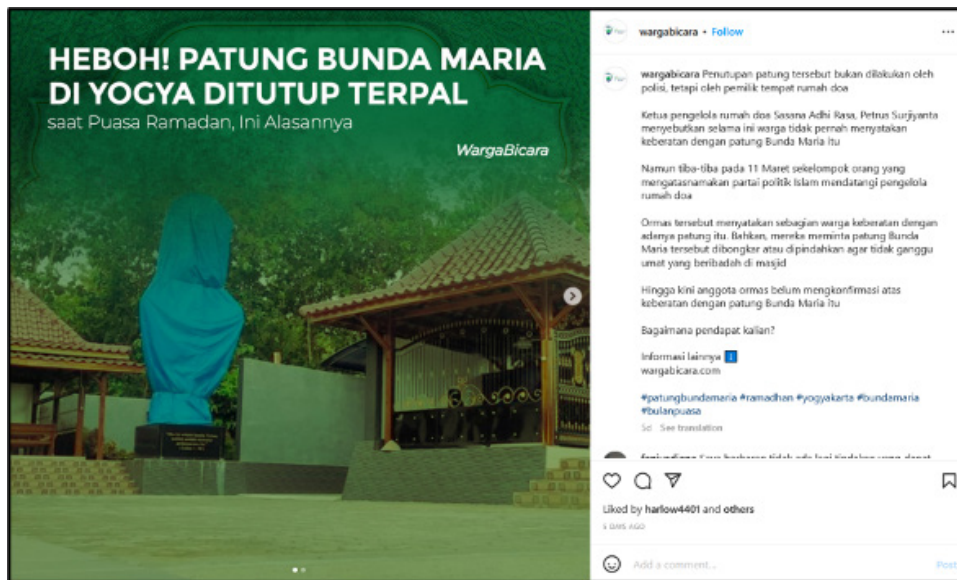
HEBOH! PATUNG BUNDA MARIA DI YOGYA DITUTUP TERPAL

saat Puasa Ramadan, Ini Alasannya

WargaBicara

wargabicara • Follow

wargabicara Penutupan patung tersebut bukan dilakukan oleh polisi, tetapi oleh pemilik tempat rumah doa

Ketua pengelola rumah doa Sasana Adhi Rasa, Petrus Surjiyanta menyebutkan selama ini warga tidak pernah menyatakan keberatan dengan patung Bunda Maria itu

Namun tiba-tiba pada 11 Maret sekelompok orang yang mengatasnamakan partai politik Islam mendatangi pengelola rumah doa

Ormas tersebut menyatakan sebagian warga keberatan dengan adanya patung itu. Bahkan, mereka meminta patung Bunda Maria tersebut dibongkar atau dipindahkan agar tidak ganggu umat yang beribadah di masjid

Hingga kini anggota ormas belum mengkonfirmasi atas keberatan dengan patung Bunda Maria itu

Bagaimana pendapat kalian?

Informasi lainnya ℹ️
wargabicara.com

#patungbundamaria #ramadhan #yogyakarta #bundamaria #bulanpuasa

5d See translation

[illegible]

Liked by harlow4401 and others

5 DAYS AGO

Add a comment...

Post